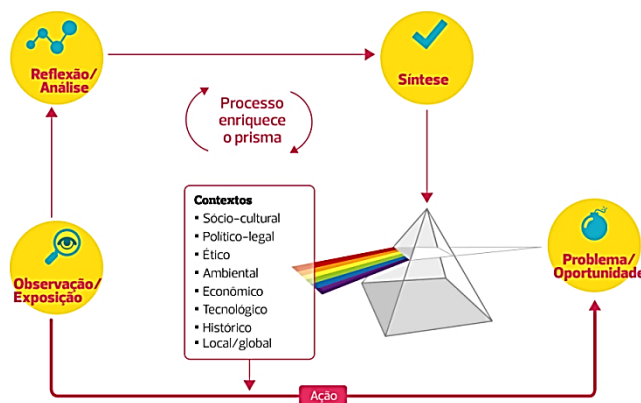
Reflexão/
Análise

Síntese

Processo
enriquece
o prisma

Contextos
• Sócio-cultural
• Político-legal
• Ético
• Ambiental
• Econômico
• Tecnológico
• Histórico
• Local/global

Observação/
Exposição

Problema/
Oportunidade

Ação